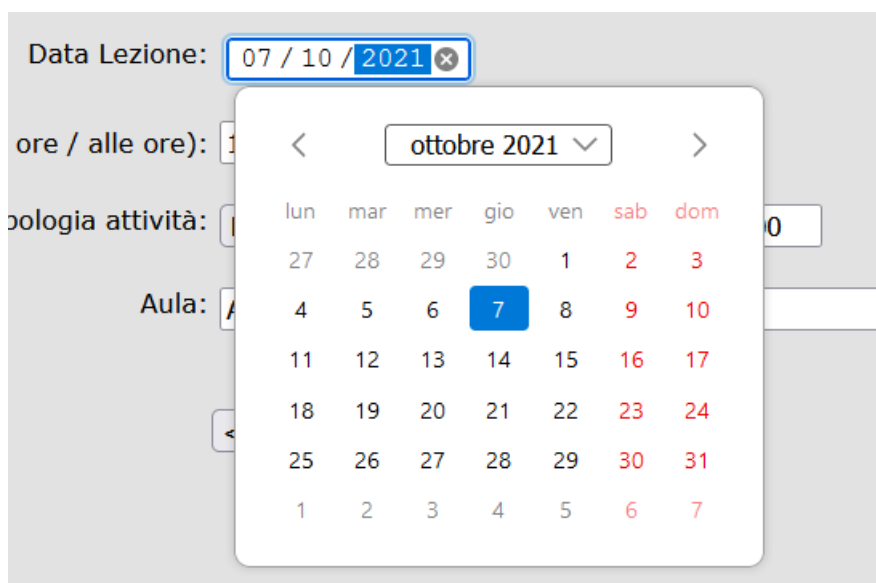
Data Lezione: 07 / 10 / 2021

ore / alle ore): 1

pologia attività:

Aula: A

ottobre 2021

| lun | mar | mer | gio | ven | sab | dom |
|---|---|---|---|---|---|---|
| 27 | 28 | 29 | 30 | 1 | 2 | 3 |
| 4 | 5 | 6 | 7 | 8 | 9 | 10 |
| 11 | 12 | 13 | 14 | 15 | 16 | 17 |
| 18 | 19 | 20 | 21 | 22 | 23 | 24 |
| 25 | 26 | 27 | 28 | 29 | 30 | 31 |
| 1 | 2 | 3 | 4 | 5 | 6 | 7 |

0